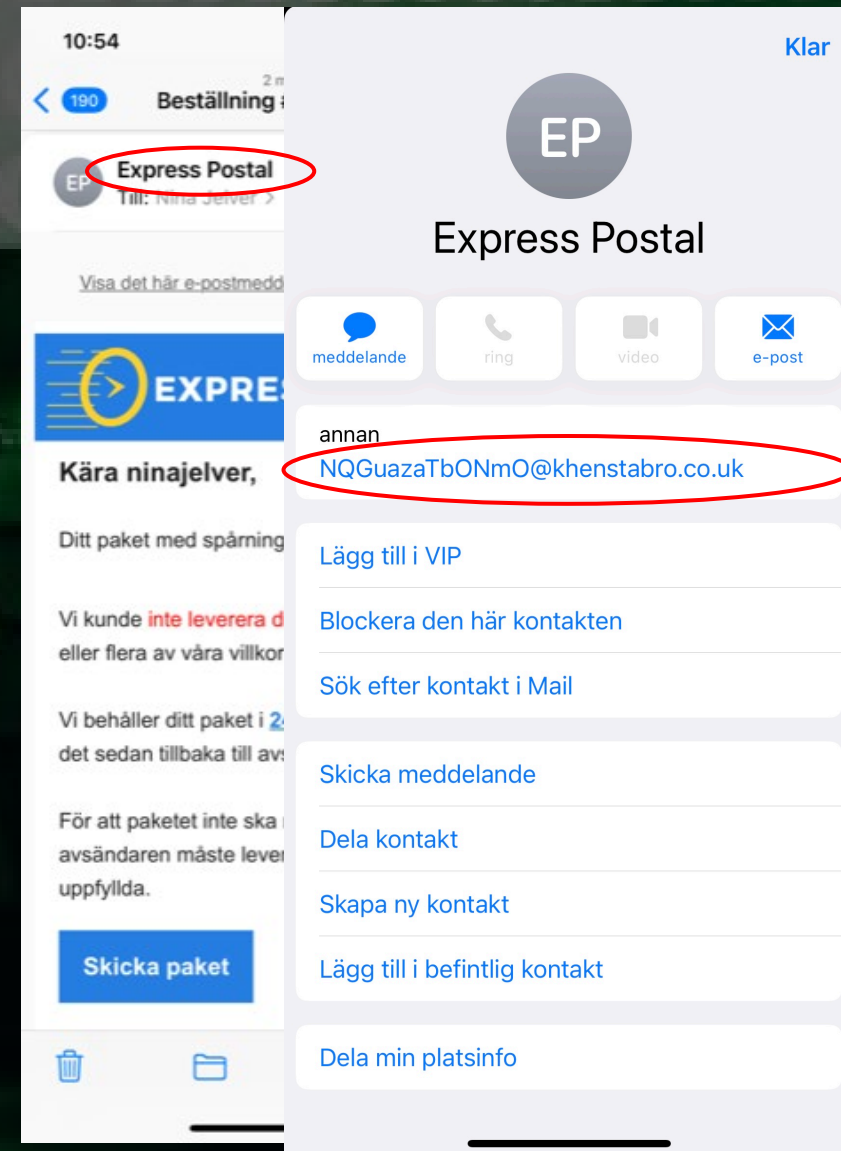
10:54

190

2 m

Beställning

EP

Express Postal

Till: Nina Jelver >

Visa det här e-postmedd

EXPRES

Kära ninajelver,

Ditt paket med spårning

Vi kunde inte leverera d eller flera av våra villkor

Vi behåller ditt paket i 24 det sedan tillbaka till avs

För att paketet inte ska avsändaren måste lever uppfyllda.

Skicka paket

Klar

EP

Express Postal

meddelande

ring

video

e-post

annan

NQGuazaTbONmO@khenstabro.co.uk

Lägg till i VIP

Blockera den här kontakten

Sök efter kontakt i Mail

Skicka meddelande

Dela kontakt

Skapa ny kontakt

Lägg till i befintlig kontakt

Dela min platsinfo